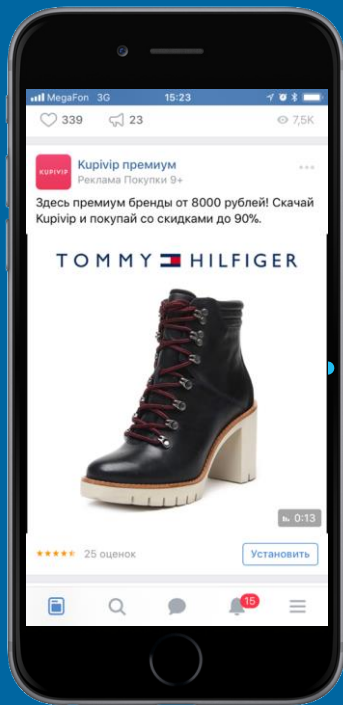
MegaFon 3G 15:23

339 23 7,5K

KUPIVIP

Kupivip премиум

Реклама Покупки 9+

Здесь премиум бренды от 8000 рублей! Скачай Kupivip и покупай со скидками до 90%.

TOMMY HILFIGER

0:13

25 оценок

Установить

15